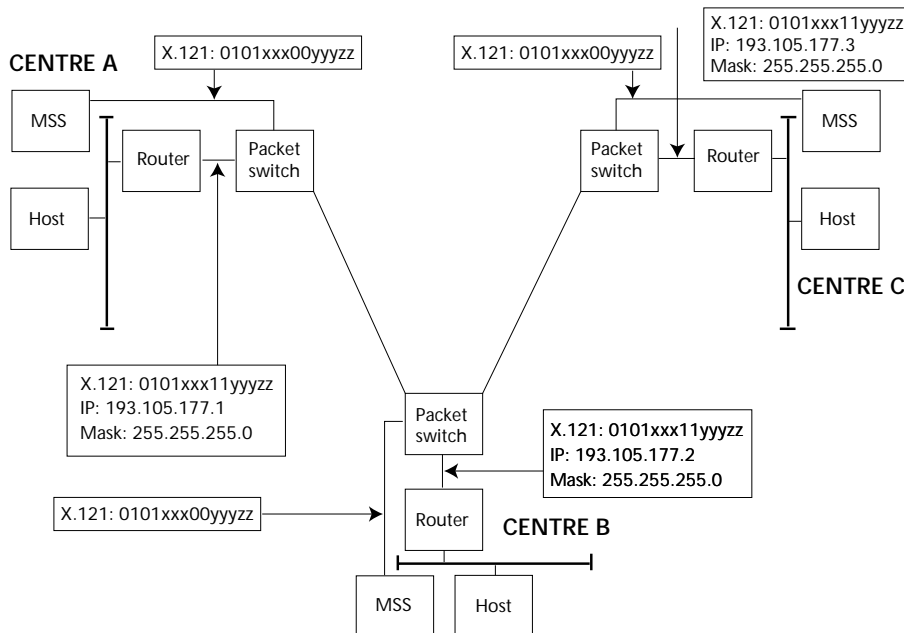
CENTRE A

X.121: 0101xxx00yyyzz

MSS

Router

Packet switch

Host

X.121: 0101xxx11yyyzz
IP: 193.105.177.1
Mask: 255.255.255.0

X.121: 0101xxx00yyyzz

X.121: 0101xxx11yyyzz
IP: 193.105.177.3
Mask: 255.255.255.0

Packet switch

Router

MSS

Host

CENTRE C

Packet switch

X.121: 0101xxx11yyyzz
IP: 193.105.177.2
Mask: 255.255.255.0

X.121: 0101xxx00yyyzz

Router

CENTRE B

MSS

Host